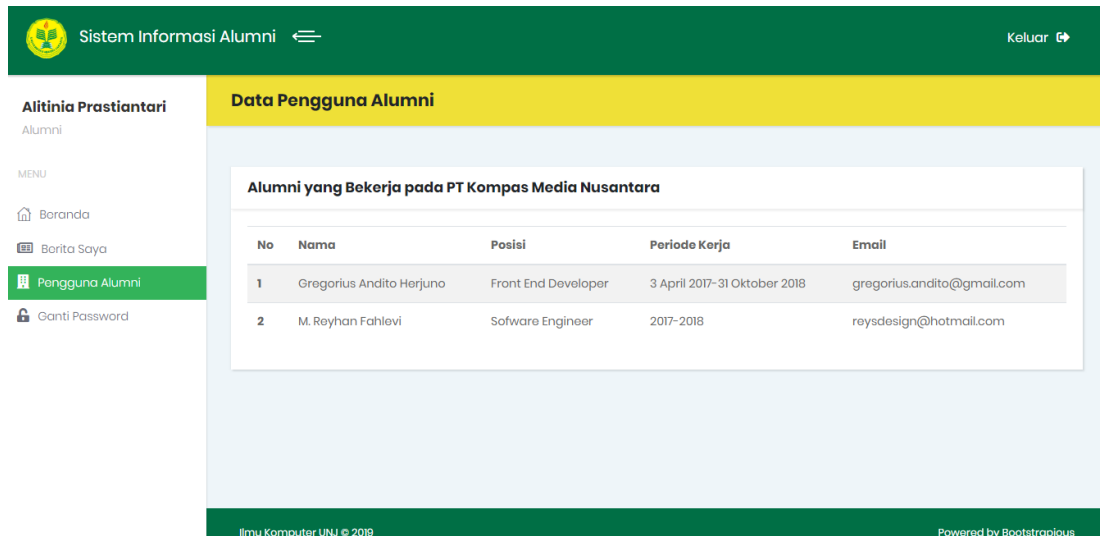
Sistem Informasi Alumni

Keluar

Alitinia Prastiantari
Alumni

MENU

Beranda
Berita Saya
Pengguna Alumni
Ganti Password

Data Pengguna Alumni

Alumni yang Bekerja pada PT Kompas Media Nusantara

| No | Nama | Posisi | Periode Kerja | Email |
|---|---|---|---|---|
| 1 | Gregorius Andito Herjuno | Front End Developer | 3 April 2017-31 Oktober 2018 | gregorius.andito@gmail.com |
| 2 | M. Reyhan Fahlevi | Sofware Engineer | 2017-2018 | reysdesign@hotmail.com |

Ilmu Komputer UNJ © 2019

Powered by Bootstrapious